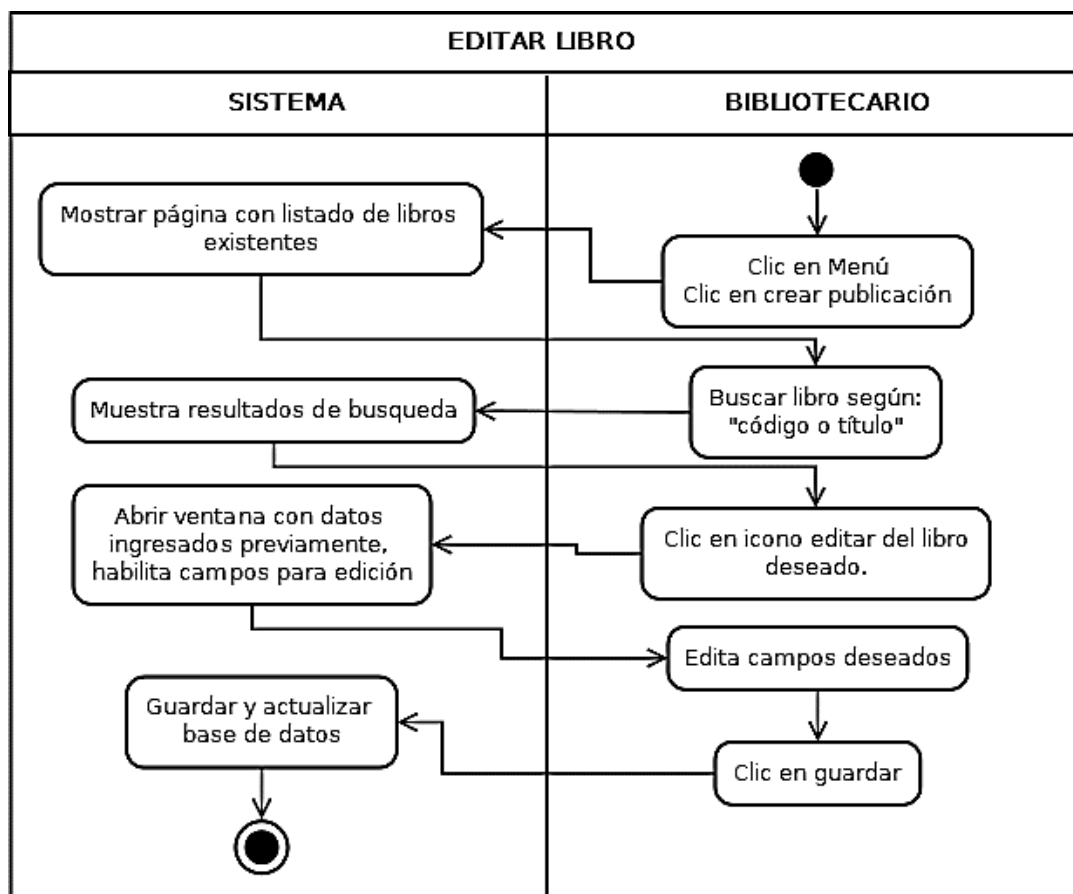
EDITAR LIBRO

SISTEMA

BIBLIOTECARIO

Mostrar página con listado de libros existentes

Clic en Menú
Clic en crear publicación

Muestra resultados de busqueda

Buscar libro según: "código o título"

Abrir ventana con datos ingresados previamente, habilita campos para edición

Clic en icono editar del libro deseado.

Edita campos deseados

Guardar y actualizar base de datos

Clic en guardar